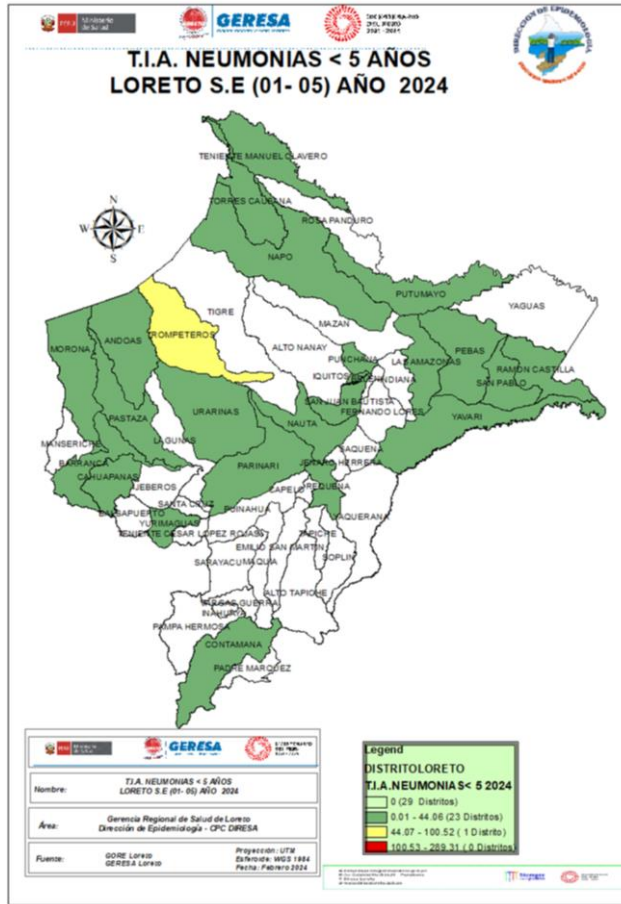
PERÚ Ministerio de Salud
GERESA
BICENTENARIO DEL PERÚ 2021 - 2024
DIRECCIÓN DE EPIDEMIOLOGÍA

T.I.A. NEUMONIAS < 5 AÑOS
LORETO S.E (01- 05) AÑO 2024

N
W E
S

TENIENTE MANUEL CLAVERO
TORRES CAUSANA
ROSA PANDURO
NAPO
PUTUMAYO
YAGUAS
TIGRE
TROMPETEROS
MAZAN
ALTO NANAY
ANDOAS
MORONA
PUNCHANA
LAS AMAZONAS
PEBAS
RAMON CASTILLA
IQUITOS
BELEN
INDIANA
SAN PABLO
SAN JUAN BAUTISTA
FERNANDO LORES
YAVARI
PASTAZA
URARINAS
NAUTA
MANSERICHE
LAGUNAS
SAQUENA
BARRANCA
PARINARI
JENARO HERRERA
CAHUAPANAS
JEBEROS
CAPELO
REQUENA
SANTA CRUZ
PUINAHUA
BALSAPUERTO
YURIMAGUAS
TENIENTE CESAR LOPEZ ROJAS
EMILIO SAN MARTIN
MAQUIA
TAPICHE
SOPLIN
SARAYACU
ALTO TAPICHE
VARGAS GUERRA
INAHUAYA
PAMPA HERMOSA
CONTAMANA
PADRE MARQUEZ

Ministerio de Salud
GERESA

Nombre: T.I.A. NEUMONIAS < 5 AÑOS LORETO S.E (01- 05) AÑO 2024
Área: Gerencia Regional de Salud de Loreto Dirección de Epidemiología - CPC DIRESA
Fuente: GORE Loreto GERESA Loreto
Proyección: UTM
Elipsoide: WGS 1984
Fecha: Febrero 2024

Legend
DISTRITOLORETO
T.I.A.NEUMONIA S< 5 2024
0 (29 Distritos)
0.01 - 44.06 (23 Distritos)
44.07 - 100.52 ( 1 Distrito)
100.53 - 289.31 ( 0 Distritos)